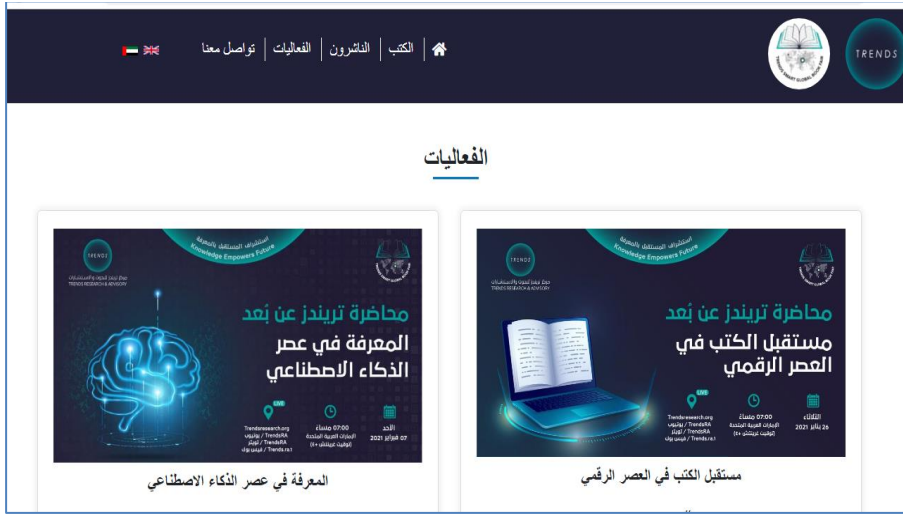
TRENDS

الكتب | الناشرون | الفعاليات | تواصل معنا

الفعاليات

استشراف المستقبل بالمعرفة
Knowledge Empowers Future

TRENDS
مركز تريندز للبحوث والاستشارات
TRENDS RESEARCH & ADVISORY

محاضرة تريندز عن بُعد
مستقبل الكتب في العصر الرقمي

الثلاثاء
26 يناير 2021

07:00 مساءً
الإمارات العربية المتحدة
(توقيت غرينتش +4)

LIVE
Trendsresearch.org
TrendsRA / يوتيوب
TrendsRA / تويتر
Trends.r.a / فيس بوك

مستقبل الكتب في العصر الرقمي

استشراف المستقبل بالمعرفة
Knowledge Empowers Future

TRENDS
مركز تريندز للبحوث والاستشارات
TRENDS RESEARCH & ADVISORY

محاضرة تريندز عن بُعد
المعرفة في عصر الذكاء الاصطناعي

الأحد
07 فبراير 2021

07:00 مساءً
الإمارات العربية المتحدة
(توقيت غرينتش +4)

LIVE
Trendsresearch.org
TrendsRA / يوتيوب
TrendsRA / تويتر
Trends.r.a / فيس بوك

المعرفة في عصر الذكاء الاصطناعي